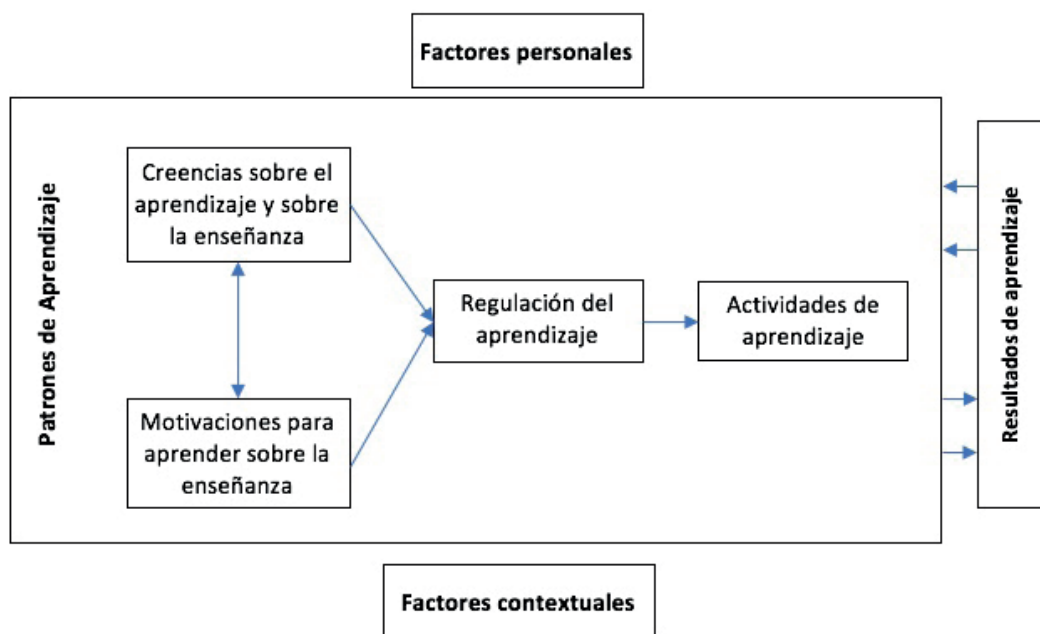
Factores personales

Patrones de Aprendizaje

Creencias sobre el aprendizaje y sobre la enseñanza

Motivaciones para aprender sobre la enseñanza

Regulación del aprendizaje

Actividades de aprendizaje

Resultados de aprendizaje

Factores contextuales